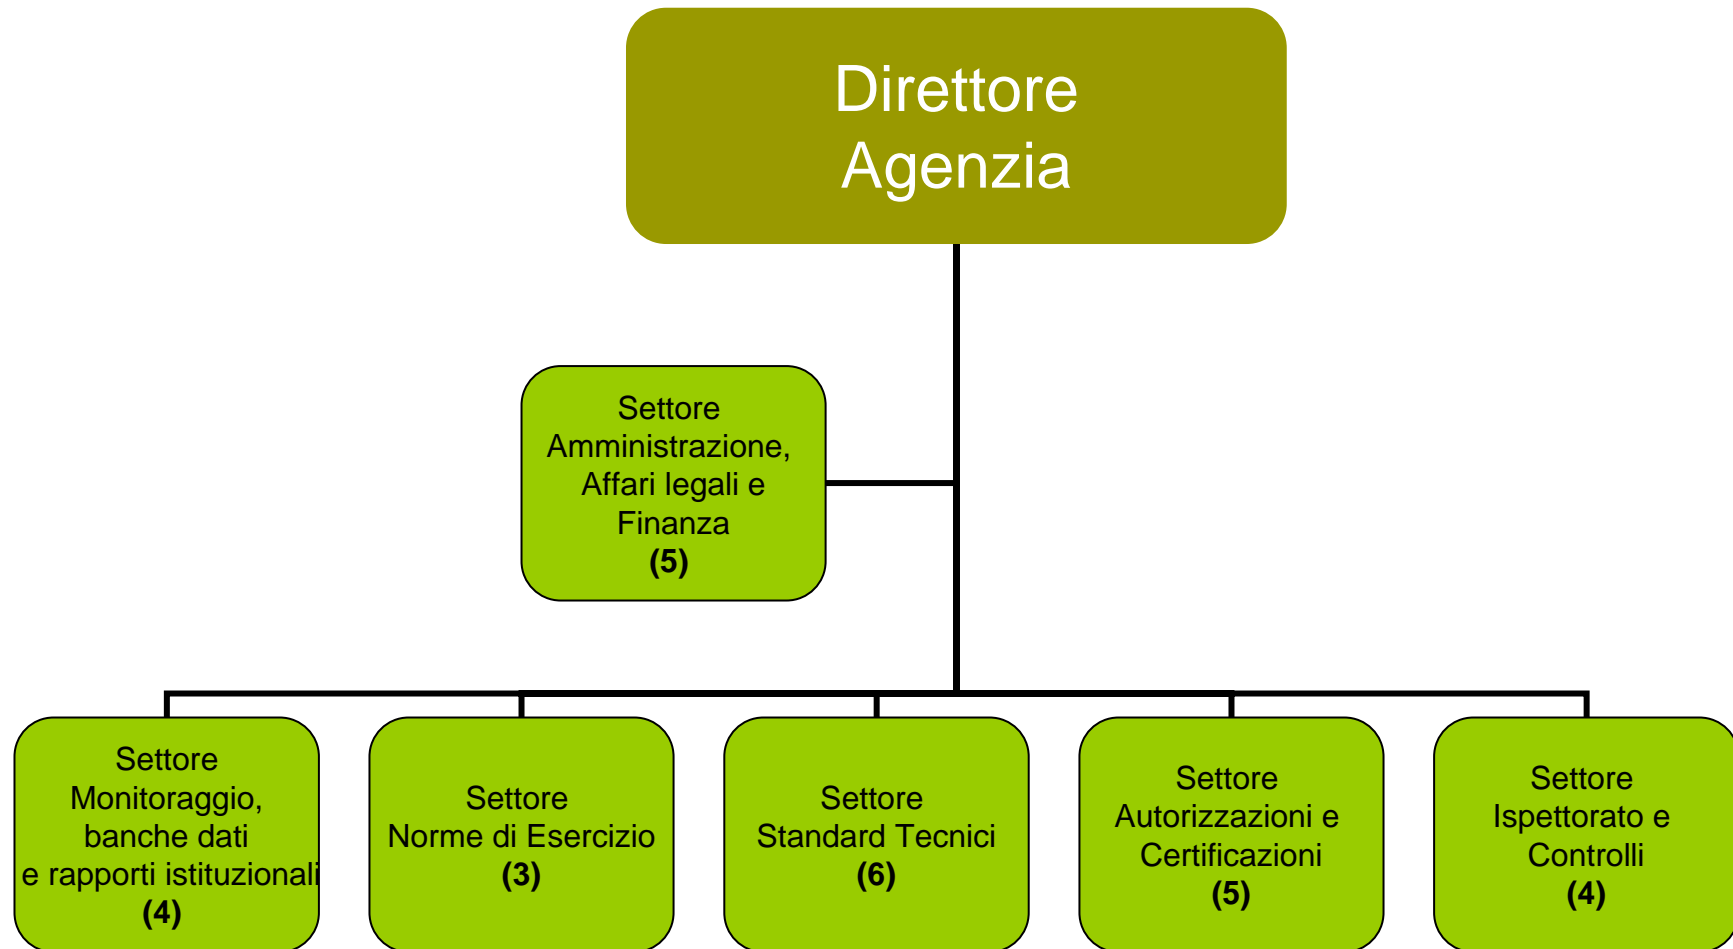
Direttore Agenzia

Settore Amministrazione, Affari legali e Finanza
**(5)**

Settore Monitoraggio, banche dati e rapporti istituzionali
**(4)**

Settore Norme di Esercizio
**(3)**

Settore Standard Tecnici
**(6)**

Settore Autorizzazioni e Certificazioni
**(5)**

Settore Ispettorato e Controlli
**(4)**